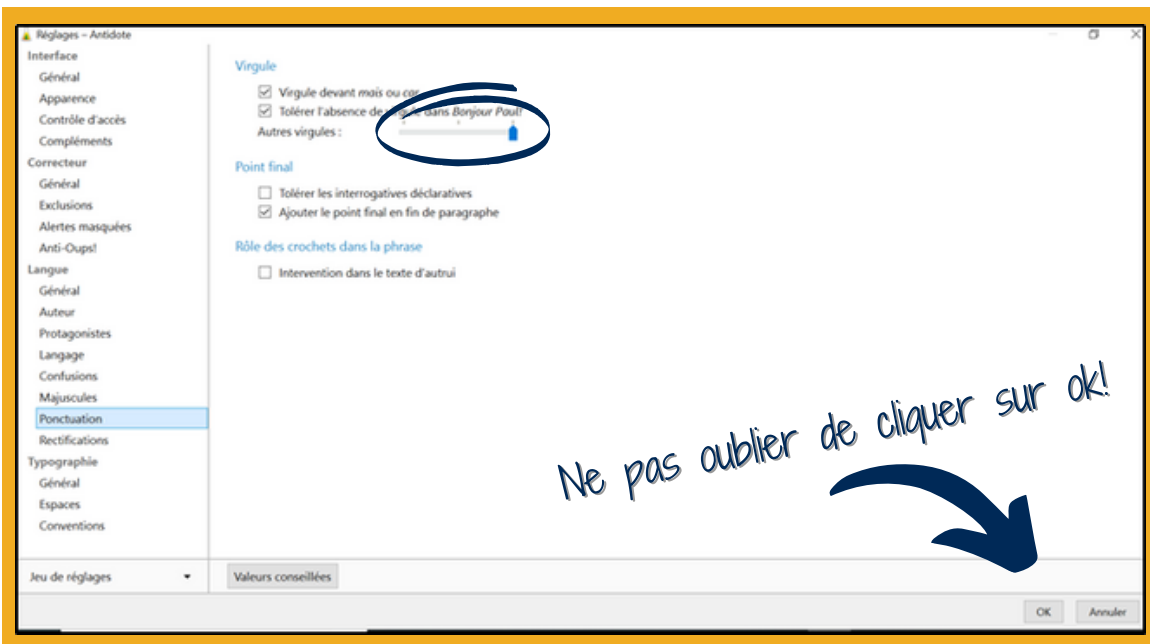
Réglages – Antidote

Interface
Général
Apparence
Contrôle d'accès
Compléments
Correcteur
Général
Exclusions
Alertes masquées
Anti-Oups!
Langue
Général
Auteur
Protagonistes
Langage
Confusions
Majuscules
Ponctuation
Rectifications
Typographie
Général
Espaces
Conventions

Jeu de réglages

Virgule
Virgule devant *mais* ou car
Tolérer l'absence de virgule dans *Bonjour Paul!*
Autres virgules :

Point final
Tolérer les interrogatives déclaratives
Ajouter le point final en fin de paragraphe

Rôle des crochets dans la phrase
Intervention dans le texte d'autrui

Ne pas oublier de cliquer sur ok!

Valeurs conseillées

OK
Annuler